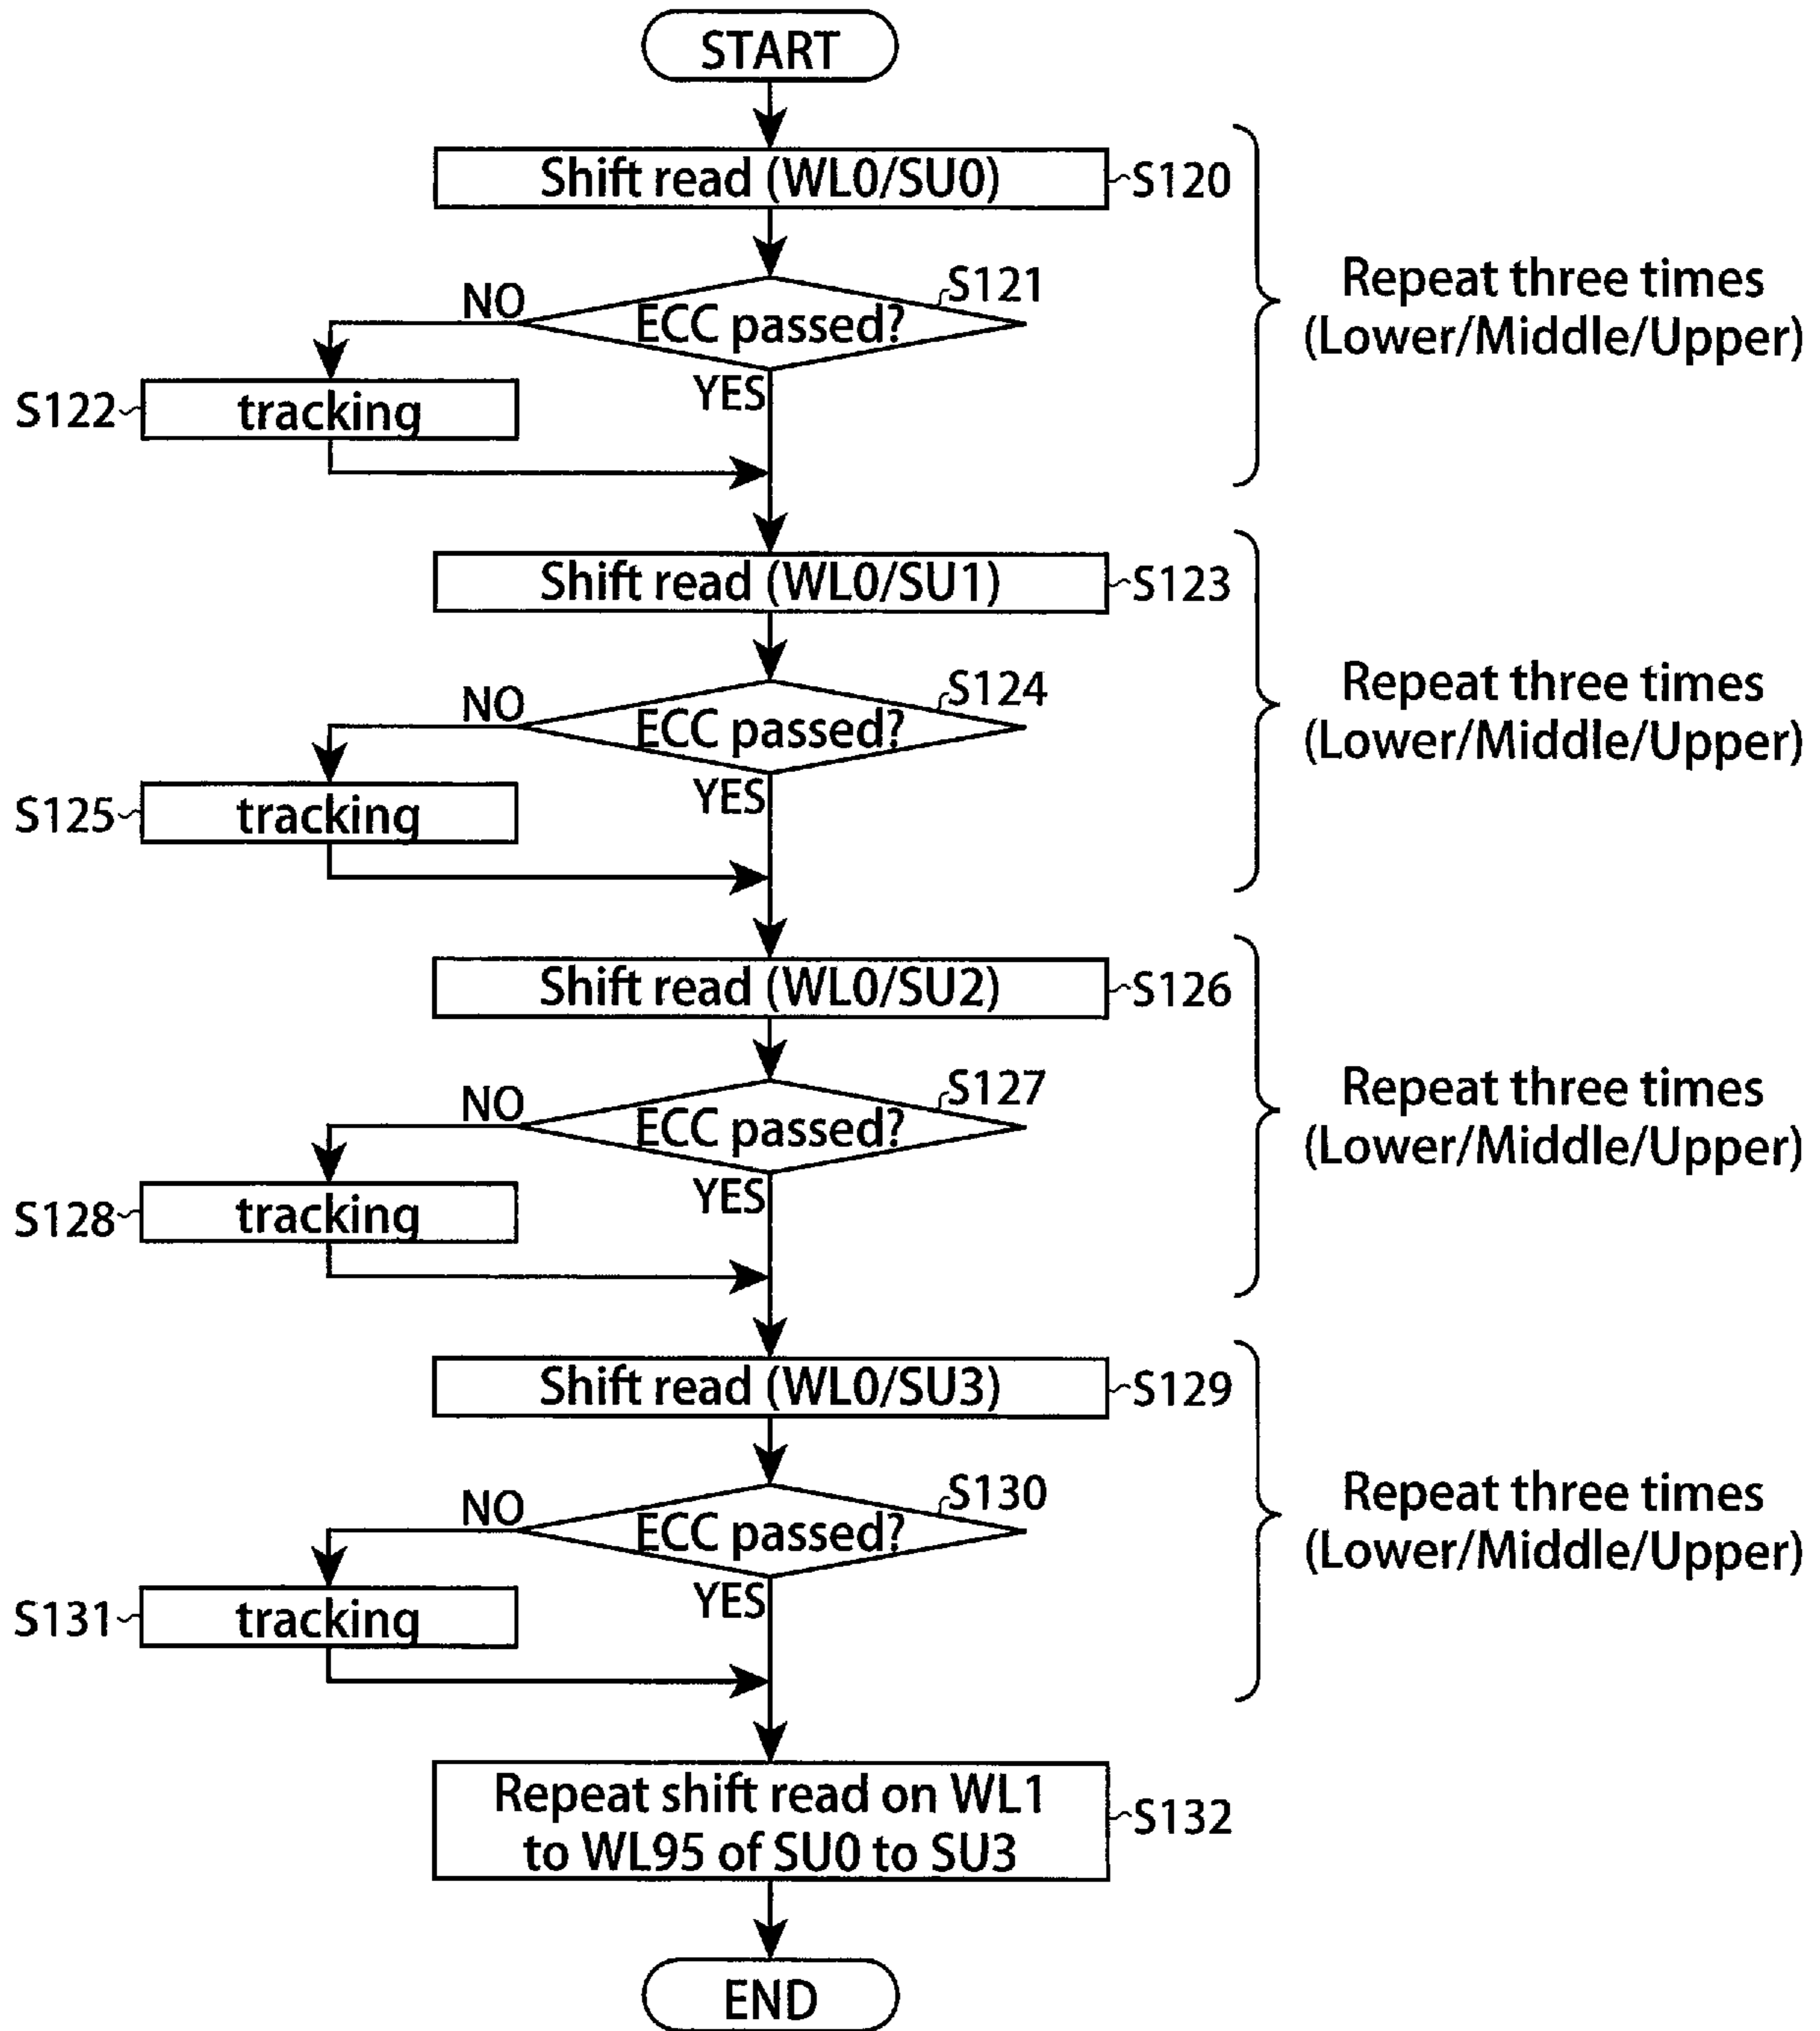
START

Shift read (WL0/SU0) S120

S121
NO ECC passed?
YES

S122 tracking

Repeat three times (Lower/Middle/Upper)

Shift read (WL0/SU1) S123

S124
NO ECC passed?
YES

S125 tracking

Repeat three times (Lower/Middle/Upper)

Shift read (WL0/SU2) S126

S127
NO ECC passed?
YES

S128 tracking

Repeat three times (Lower/Middle/Upper)

Shift read (WL0/SU3) S129

S130
NO ECC passed?
YES

S131 tracking

Repeat three times (Lower/Middle/Upper)

Repeat shift read on WL1 to WL95 of SU0 to SU3 S132

END